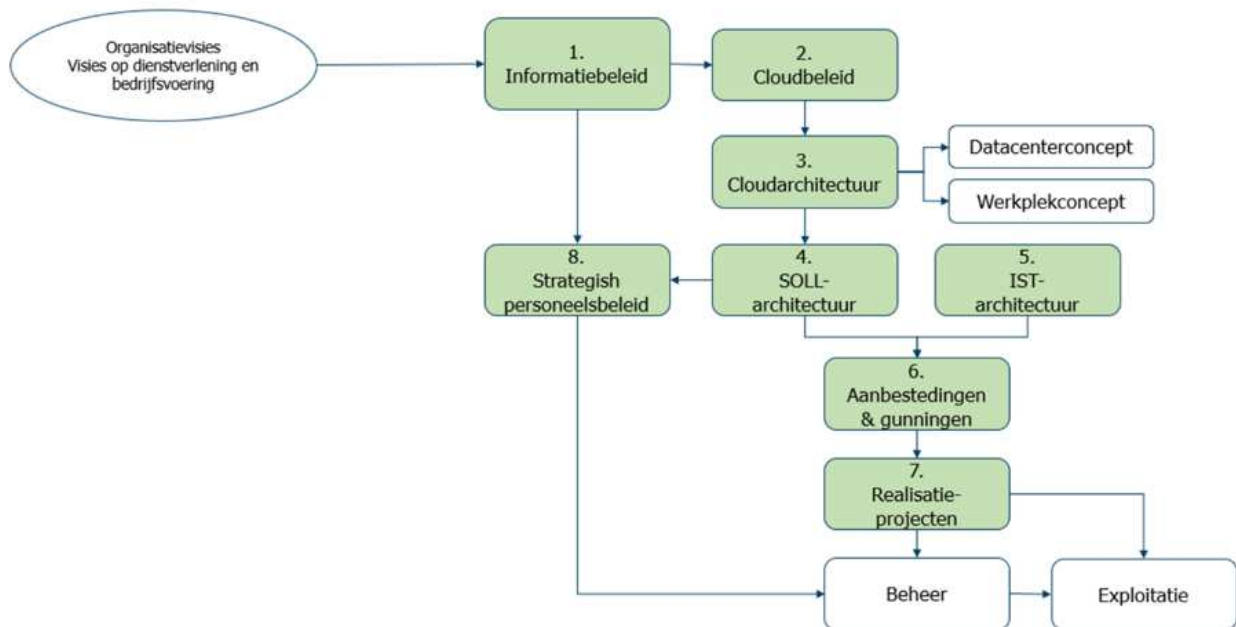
Organisatievisies
Visies op dienstverlening en bedrijfsvoering

1.
Informatiebeleid

2.
Cloudbeleid

3.
Cloudarchitectuur

Datacenterconcept

Werkplekconcept

8.
Strategish personeelsbeleid

4.
SOLL-architectuur

5.
IST-architectuur

6.
Aanbestedingen & gunningen

7.
Realisatieprojecten

Beheer

Exploitatie